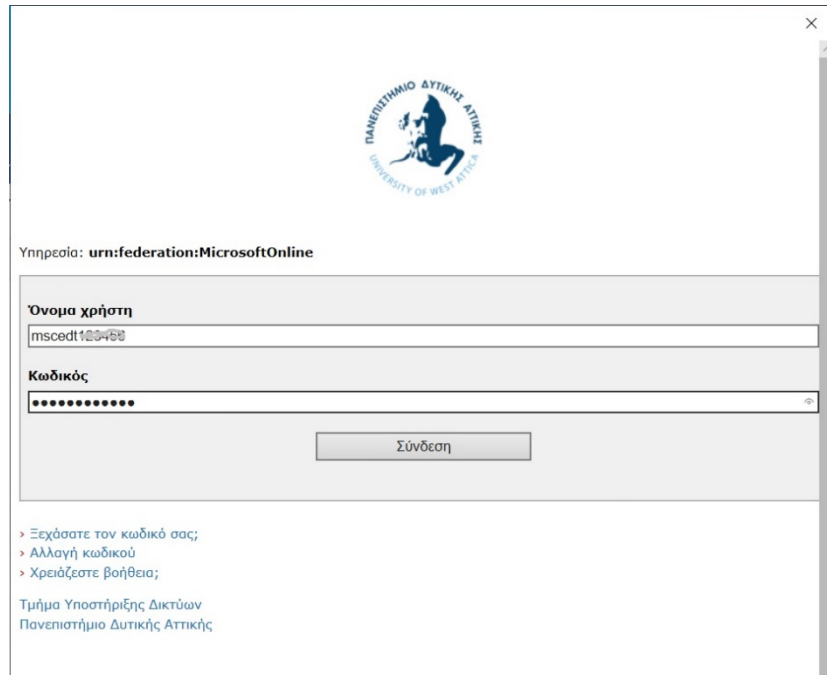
×

ΠΑΝΕΠΙΣΤΗΜΙΟ ΔΥΤΙΚΗΣ ΑΤΤΙΚΗΣ
UNIVERSITY OF WEST ATTICA

Υπηρεσία: urn:federation:MicrosoftOnline

Όνομα χρήστη
mscedt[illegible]

Κωδικός
••••••••••••

Σύνδεση

› Ξεχάσατε τον κωδικό σας;
› Αλλαγή κωδικού
› Χρειάζεστε βοήθεια;

Τμήμα Υποστήριξης Δικτύων
Πανεπιστήμιο Δυτικής Αττικής